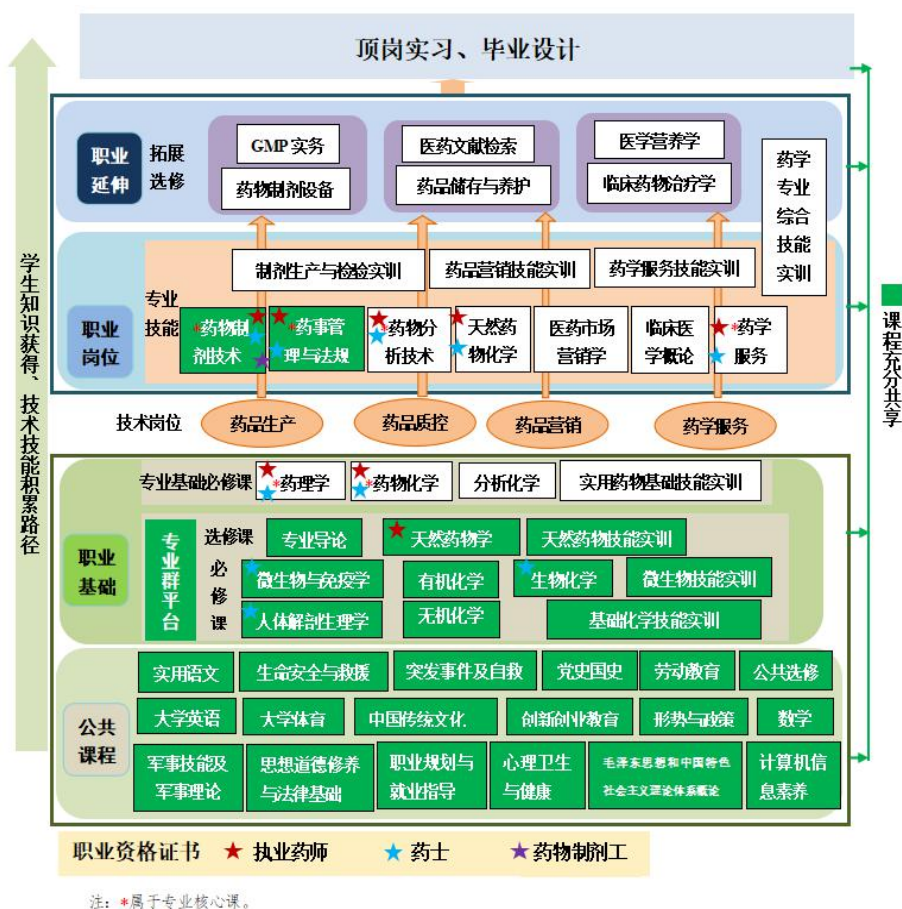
顶岗实习、毕业设计

学生知识获得、技术技能积累路径

课程充分共享

职业延伸 拓展选修

GMP实务
药物制剂设备
医药文献检索
药品储存与养护
医学营养学
临床药物治疗学

药学专业综合技能实训

制剂生产与检验实训
药品营销技能实训
药学服务技能实训

职业岗位 专业技能

*药物制剂技术
*药事管理与法规
*药物分析技术
天然药物化学
医药市场营销学
临床医学概论
*药学服务

技术岗位 药品生产 药品质控 药品营销 药学服务

专业基础必修课 *药理学 *药物化学 分析化学 实用药物基础技能实训

职业基础

专业群平台
选修课 专业导论 天然药物学 天然药物技能实训
必修课 微生物与免疫学 有机化学 生物化学 微生物技能实训
人体解剖生理学 无机化学 基础化学技能实训

公共课程

实用语文 生命安全与救援 突发事件及自救 党史国史 劳动教育 公共选修
大学英语 大学体育 中国传统文化 创新创业教育 形势与政策 数学
军事技能及军事理论 思想道德修养与法律基础 职业规划与就业指导 心理卫生与健康 毛泽东思想和中国特色社会主义理论体系概论 计算机信息素养

职业资格证书 ★ 执业药师 ★ 药士 ★ 药物制剂工

注：*属于专业核心课。